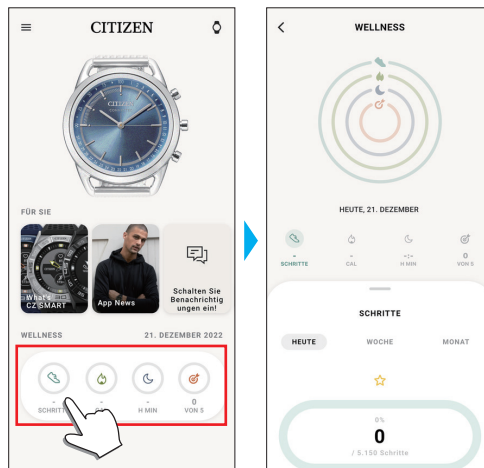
CITIZEN

CITIZEN

FÜR SIE

What's CZ SMART

App News

Schalten Sie Benachrichtigungen ein!

WELLNESS

21. DEZEMBER 2022

-
SCHRITTE

-

-
H MIN

0
VON 5

WELLNESS

HEUTE, 21. DEZEMBER

-
SCHRITTE

-
CAL

-:-
H MIN

0
VON 5

SCHRITTE

HEUTE

WOCHE

MONAT

0%

0

/ 5.150 Schritte